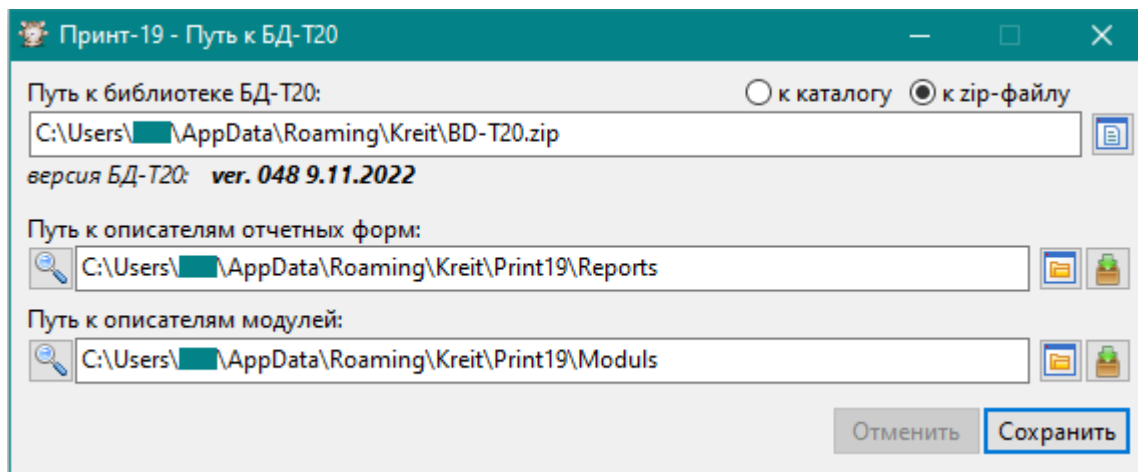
Принт-19 - Путь к БД-Т20

Путь к библиотеке БД-Т20:

к каталогу

к zip-файлу

C:\Users\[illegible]\AppData\Roaming\Kreit\BD-T20.zip

версия БД-Т20: ver. 048 9.11.2022

Путь к описателям отчетных форм:

C:\Users\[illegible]\AppData\Roaming\Kreit\Print19\Reports

Путь к описателям модулей:

C:\Users\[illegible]\AppData\Roaming\Kreit\Print19\Moduls

Отменить

Сохранить